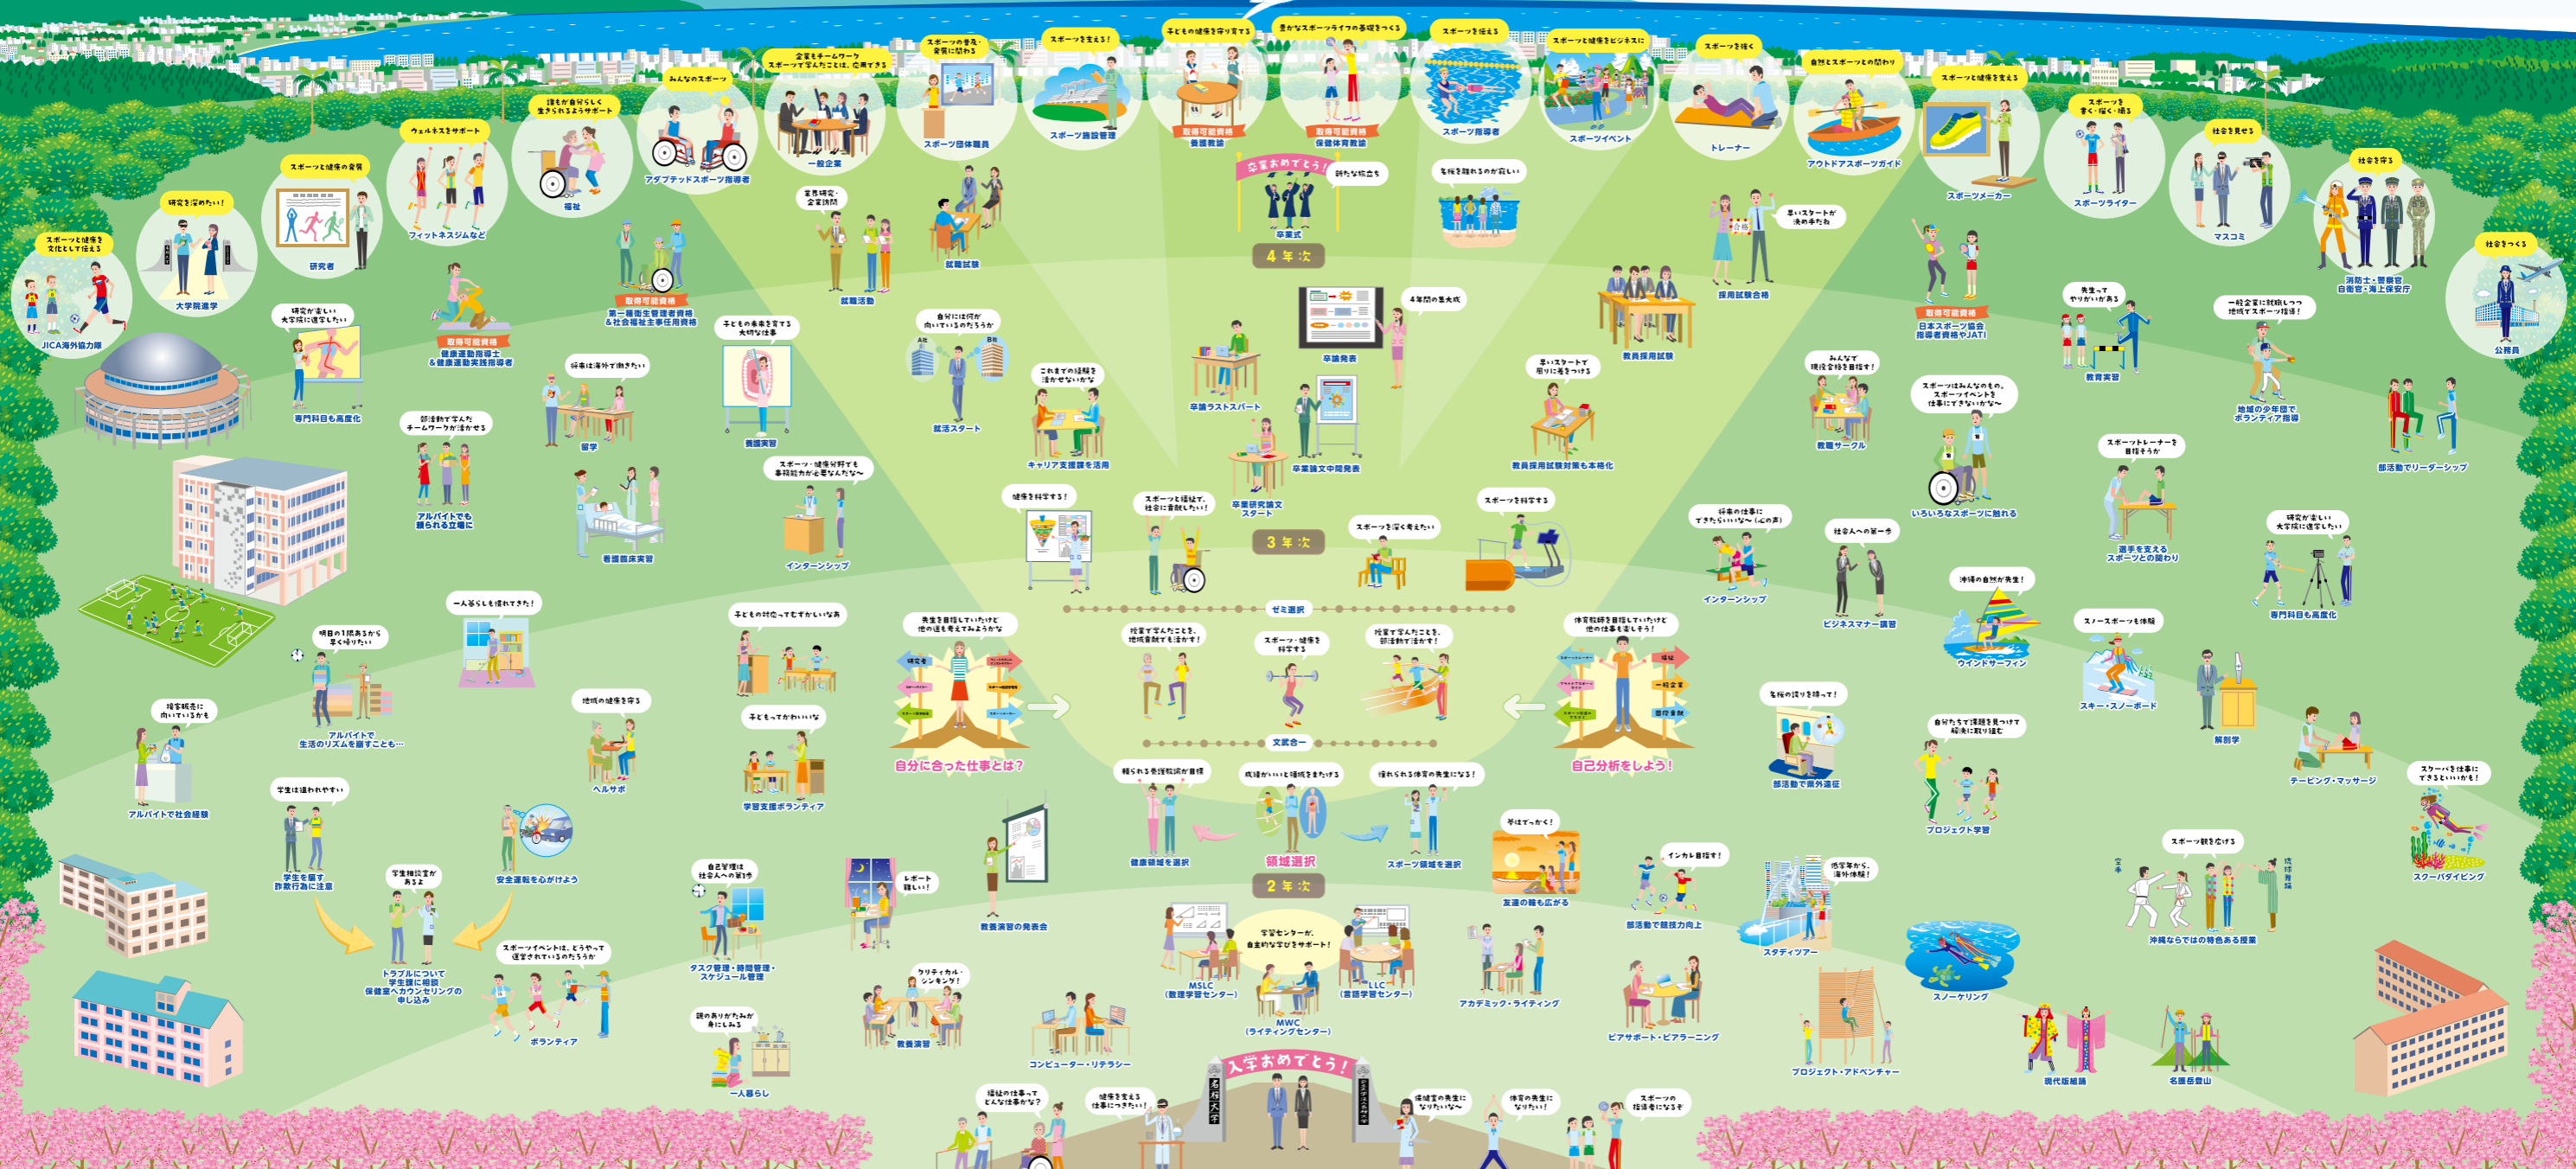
スポーツと健康を文化として伝える
JICA海外協力隊

研究を深めたい!
大学院進学

スポーツと健康の発展
研究者

ウェルネスをサポート
フィットネスジムなど

誰もが自分らしく生きられるようサポート
福祉

みんなのスポーツ
アダプテッドスポーツ指導者

企業をチームワーク スポーツで学んだことは、企業で活きる
一般企業

スポーツの普及・発展に関わる
スポーツ団体職員

スポーツを支える!
スポーツ施設管理

子どもの健康を守り育てる
取得可能資格
養護教諭

豊かなスポーツライフの基礎をつくる
取得可能資格
保健体育教諭

スポーツを伝える
スポーツ指導者

スポーツと健康をビジネスに
スポーツイベント

スポーツを導く
トレーナー

自然とスポーツとの関わり
アウトドアスポーツガイド

スポーツと健康を支える
スポーツメーカー

スポーツを書く・描く・撮る
スポーツライター

社会を見せる
マスコミ

社会を守る
消防士・警察官
自衛官・海上保安庁

社会をつくる
公務員

研究が楽しい 大学院に進学したい
専門科目も高度化

取得可能資格
健康運動指導士
&健康運動実践指導者

取得可能資格
第一種衛生管理者資格
&社会福祉主事任用資格

業界研究・企業訪問
就職活動

就職試験

卒業おめでとう!
卒業式
新たな旅立ち

4年次

友達を離れるのが寂しい

幸いスタートが決め手だね
採用試験合格

取得可能資格
日本スポーツ協会
指導者資格やJATI

先生ってやりがいがある
教育実習

一般企業に就職しつつ地域でスポーツ指導!
地域の少年団でボランティア指導

部活動でリーダーシップ

将来は海外で働きたい
留学

子どもの未来を育てる大切な仕事
養護実習

自分には何が向いているのだろうか
就活スタート

これまでの経験を活かせないかな
キャリア支援課を活用

卒論ラストスパート

4年間の集大成
卒業発表

卒業論文中間発表

卒業研究論文スタート

教員採用試験

幸いスタートで周りに差をつける
教員採用試験対策も本格化

みんなで現役合格を目指す!
教職サークル

スポーツはみんなのもの。スポーツイベントを仕事にできないかな〜
いろいろなスポーツに触れる

スポーツトレーナーを目指そうか
選手を支えるスポーツとの関わり

研究が楽しい 大学院に進学したい
専門科目も高度化

部活動で学んだチームワークが活かせる
アルバイトでも頼られる立場に

看護臨床実習

スポーツ・健康分野でも事務能力が必要なんだな〜
インターンシップ

健康を科学する!

スポーツと福祉で、社会に貢献したい!

3年次

スポーツを深く考えたい

スポーツを科学する

将来の仕事にできたらいいな〜(心の声)
インターンシップ

社会人への第一歩
ビジネスマナー講習

沖縄の自然が先生!
ウインドサーフィン

スノースポーツを体験
スキー・スノーボード

解剖学

テーピング・マッサージ

一人暮らしも慣れてきた!

明日の1限あるから早く帰りたい
アルバイトで生活のリズムを崩すことも…

接客販売に向いているかも
アルバイトで社会経験

子どもの対応ってむずかしいなあ

地域の健康を守る
ヘルサポ

子どもってかわいいな
学習支援ボランティア

先生を目指していたけど他の道も考えてみようかな
自分に合った仕事とは?

ゼミ選択

授業で学んだことを、地域貢献でも活かす!

スポーツ・健康を科学する

授業で学んだことを、部活動で活かす!

文武合一

体育教師を目指していたけど他の仕事も楽しそう!
自己分析をしよう!

先輩の誇りを持って!
部活動で県外遠征

自分たちで課題を見つけて解決に取り組む
プロジェクト学習

スクーバを仕事にできるといいかも!
スクーバダイビング

学生は狙われやすい
学生を騙す詐欺行為に注意

学生相談室がある
トラブルについて学生課に相談
保健室へカウンセリングの申し込み

安全運転を心がけよう

スポーツイベントは、どうやって運営されているのだろうか
ボランティア

自己管理は社会人への第1歩
タスク管理・時間管理・スケジュール管理

レポート難しい!

教育演習の発表会

頼られる養護教諭が目標
健康領域を選択

成績がいいと種目をまたげる
領域選択

憧れられる体育の先生になる!
スポーツ領域を選択

2年次

学習センターが、自主的な学びをサポート!
MSLC
(数理学習センター)
MWC
(ライティングセンター)
LLC
(言語学習センター)

友達の輪も広がる
夕日すっかく!

インカレ目指す!
部活動で競技力向上

低学年から、海外体験!
スタディツアー

スポーツ観を広げる
空手
琉球舞踊
沖縄ならではの特色ある授業

スノーケリング

クリティカル・シンキング!
教養演習

親のありがたみが身にしみる
一人暮らし

コンピューター・リテラシー

アカデミック・ライティング

ピアサポート・ピアラーニング

プロジェクト・アドベンチャー

現代組踊

名護岳登山

入学おめでとう!
名桜大学

福祉の仕事ってどんな仕事かな?

健康を支える仕事につきたい!

保健室の先生になりたいな〜

体育の先生になりたい!

スポーツの指導者になるぞ